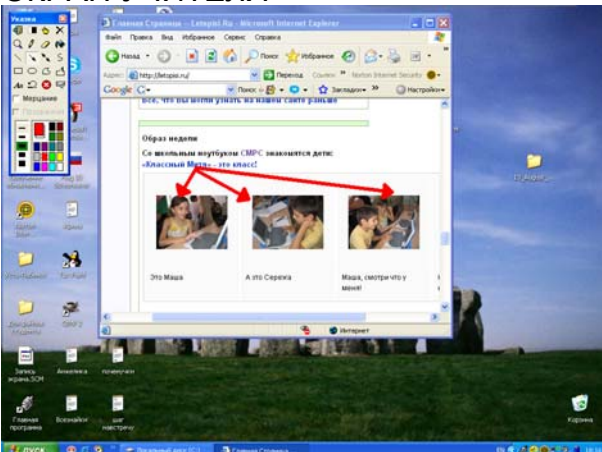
Указка
Мерцание
Главная Страница — Letopisi.Ru - Microsoft Internet Explorer
Файл Правка Вид Избранное Сервис Справка
Назад Поиск Избранное
Адрес: http://letopisi.ru/ Переход Ссылки Norton Internet Security
Google G- Поиск Закладки Настройки
все, что вы могли узнать на нашем сайте раньше
Образ недели
Со школьным ноутбуком CMPC знакомятся дети: «Классный Мате» – это класс!
Это Маша
А это Сережа
Маша, смотри что у меня!
Интернет
Запись экрана.SCM
Главная программа
Корзина
пуск
Главная Страница